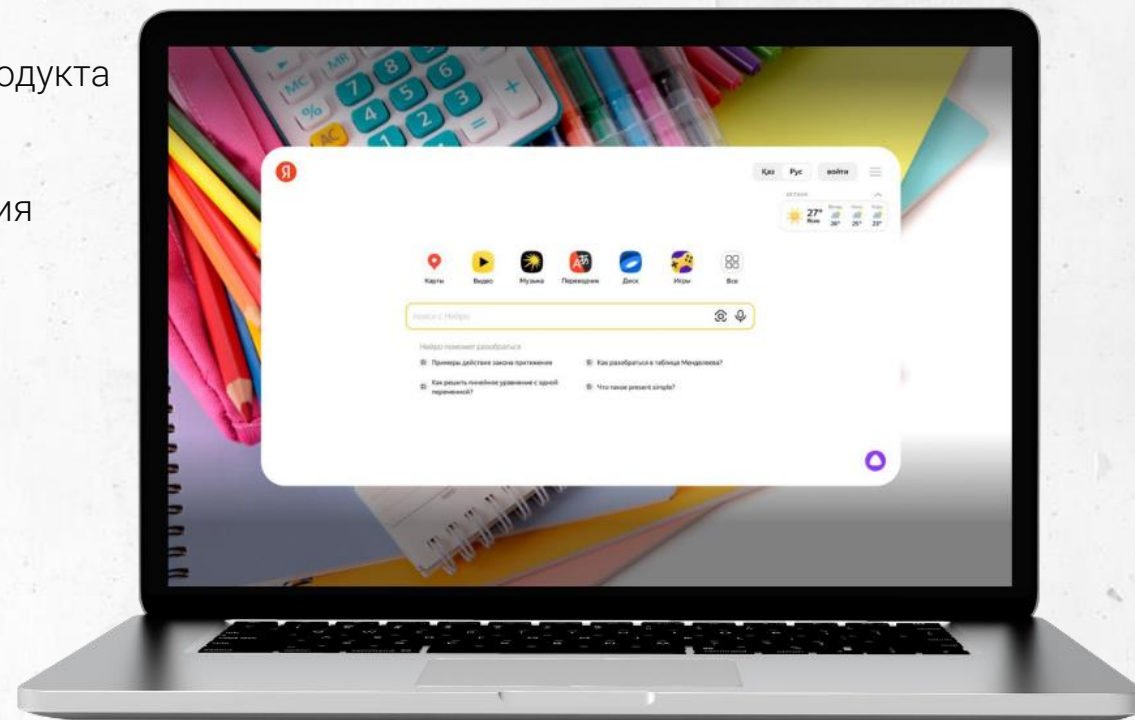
одукта

ия

Я

Қаз Рус войти

Астана
27°

Карты Видео Музыка Переводчик Диск Игры Все

Поиск с Нейро

Нейро поможет разобраться

Примеры действия закона притяжения

Как решить линейное уравнение с одной переменной?

Как разобраться в таблице Менделеева?

Что такое present simple?

MC MR
7 8 9
% 4 5 6
AC 1 2 3 +
=